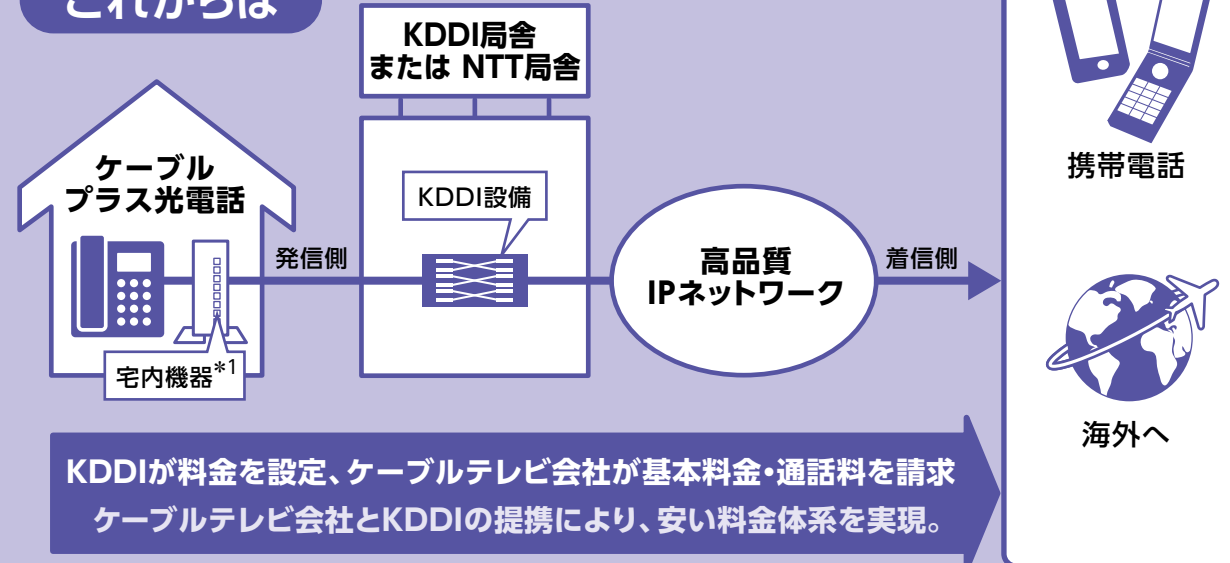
これからは

KDDI局舎
または NTT局舎

ケーブル
プラス光電話

KDDI設備

発信側

高品質
IPネットワーク

着信側

宅内機器$^{*1}$

携帯電話

海外へ

KDDIが料金を設定、ケーブルテレビ会社が基本料金・通話料を請求
ケーブルテレビ会社とKDDIの提携により、安い料金体系を実現。